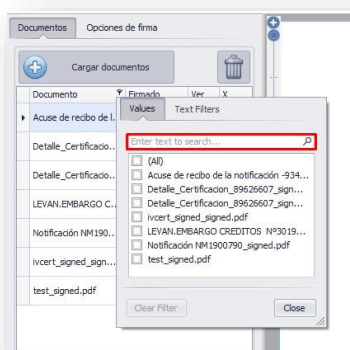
Documentos | Opciones de firma

Cargar documentos

| Documento | Firmado | Ver | X |
|---|---|---|---|
| Acuse de recibo de l... | | | |
| Detalle_Certificacio... | | | |
| Detalle_Certificacio... | | | |
| LEVAN.EMBARGO C... | | | |
| Notificación NM190... | | | |
| ivcert_signed_sign... | | | |
| test_signed.pdf | | | |

Values | Text Filters

Enter text to search...

(All)
Acuse de recibo de la notificación -934...
Detalle_Certificacion_89626607_sign...
Detalle_Certificacion_89626607_sign...
ivcert_signed_signed.pdf
LEVAN.EMBARGO CREDITOS Nº3019...
Notificación NM1900790_signed.pdf
test_signed.pdf

Clear Filter

Close